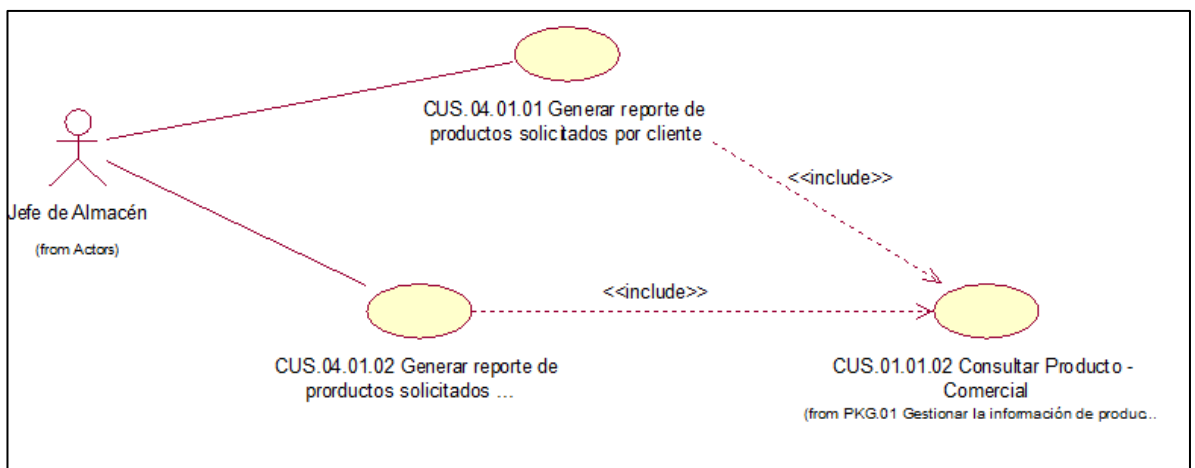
CUS.04.01.01 Generar reporte de productos solicitados por cliente

Jefe de Almacén

(from Actors)

<<include>>

<<include>>

CUS.04.01.02 Generar reporte de prorductos solicitados ...

CUS.01.01.02 Consultar Producto - Comercial

(from PKG.01 Gestionar la información de produc...